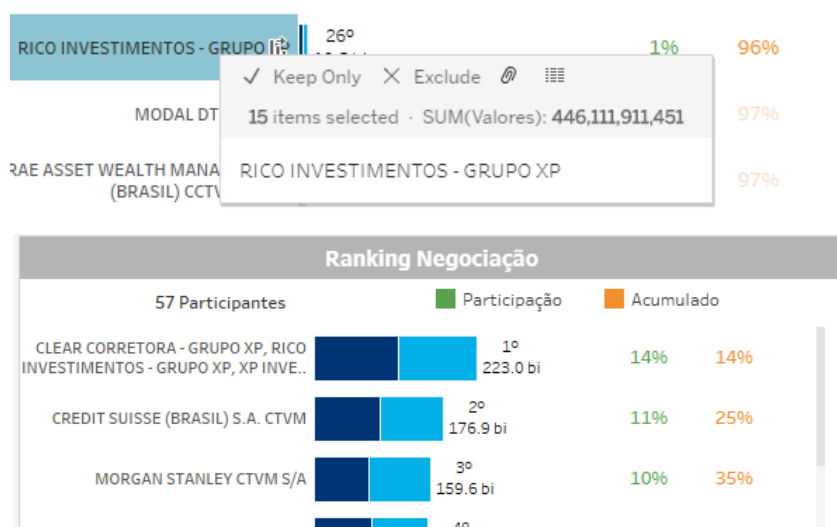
RICO INVESTIMENTOS - GRUPO XP

26º

1%

96%

✓ Keep Only   ✕ Exclude

15 items selected · SUM(Valores): 446,111,911,451

RICO INVESTIMENTOS - GRUPO XP

MODAL DT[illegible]

97%

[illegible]RAE ASSET WEALTH MANA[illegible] (BRASIL) CCTV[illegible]

97%

Ranking Negociação

57 Participantes

Participação

Acumulado

| | | | |
|---|---|---|---|
| CLEAR CORRETORA - GRUPO XP, RICO INVESTIMENTOS - GRUPO XP, XP INVE.. | 1º 223.0 bi | 14% | 14% |
| CREDIT SUISSE (BRASIL) S.A. CTVM | 2º 176.9 bi | 11% | 25% |
| MORGAN STANLEY CTVM S/A | 3º 159.6 bi | 10% | 35% |
| | 4º | | |